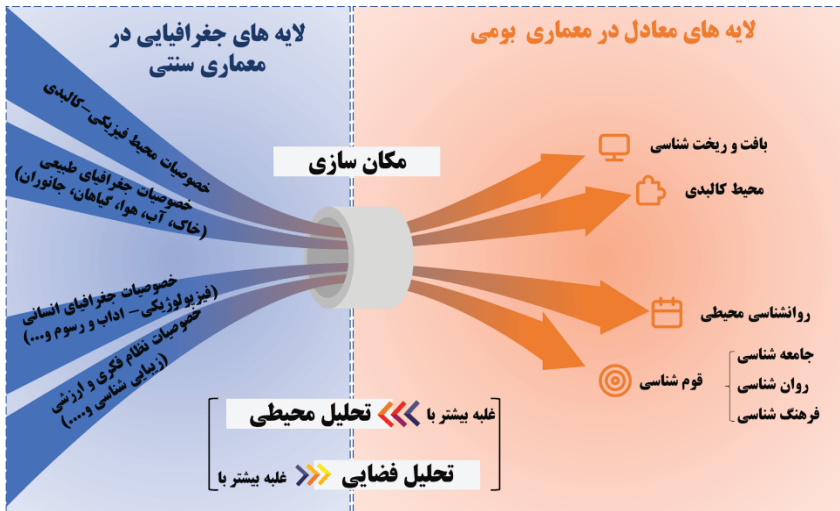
لایه های جغرافیایی در معماری سنتی

لایه های معادل در معماری بومی

خصوصیات محیط فیزیکی-کالبدی

خصوصیات جغرافیای طبیعی (خاک، آب، هوا، گیاهان، جانوران)

خصوصیات جغرافیای انسانی (فیزیولوژیکی- اداب و رسوم و....)

خصوصیات نظام فکری و ارزشی (زیبایی شناسی و....)

مکان سازی

بافت و ریخت شناسی

محیط کالبدی

روانشناسی محیطی

قوم شناسی

جامعه شناسی

روان شناسی

فرهنگ شناسی

غلبه بیشتر با تحلیل محیطی

تحلیل فضایی غلبه بیشتر با